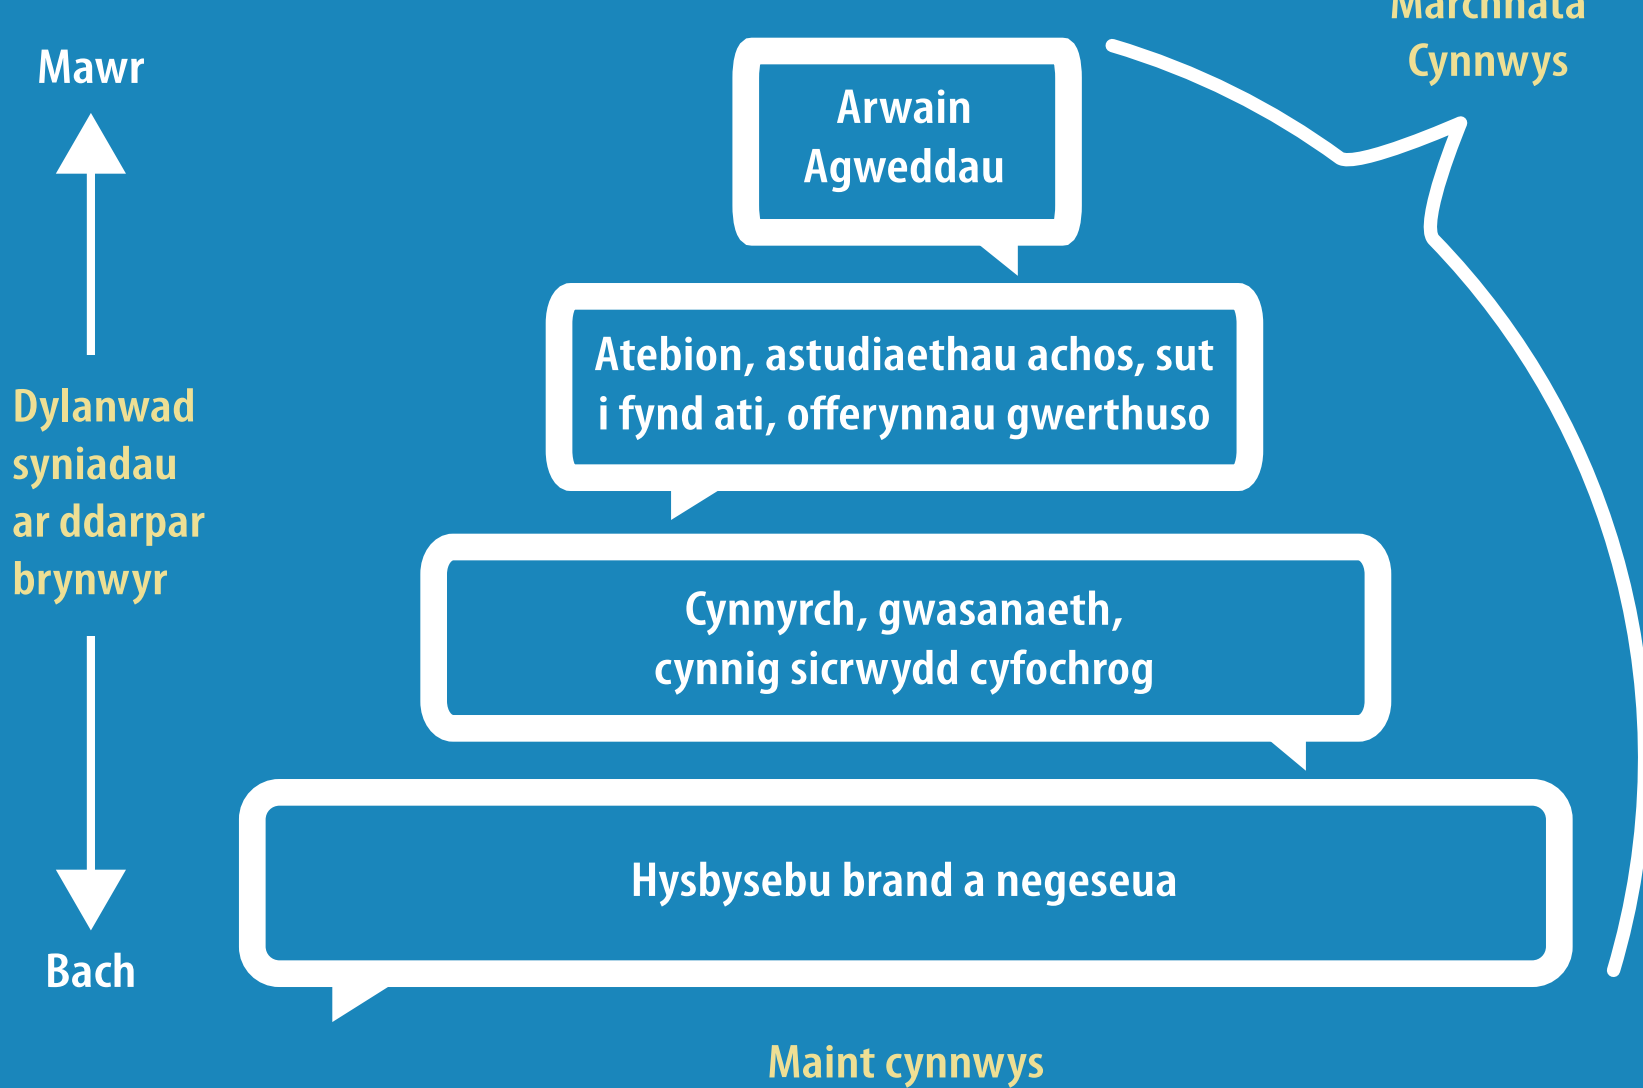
Marchnata
Cynnwys

Mawr

Dylanwad syniadau ar ddarpar brynwyr

Bach

Arwain Agweddau

Atebion, astudiaethau achos, sut i fynd ati, offerynnau gwerthuso

Cynnyrch, gwasanaeth, cynnig sicrwydd cyfochrog

Hysbysebu brand a negeseua

Maint cynnwys